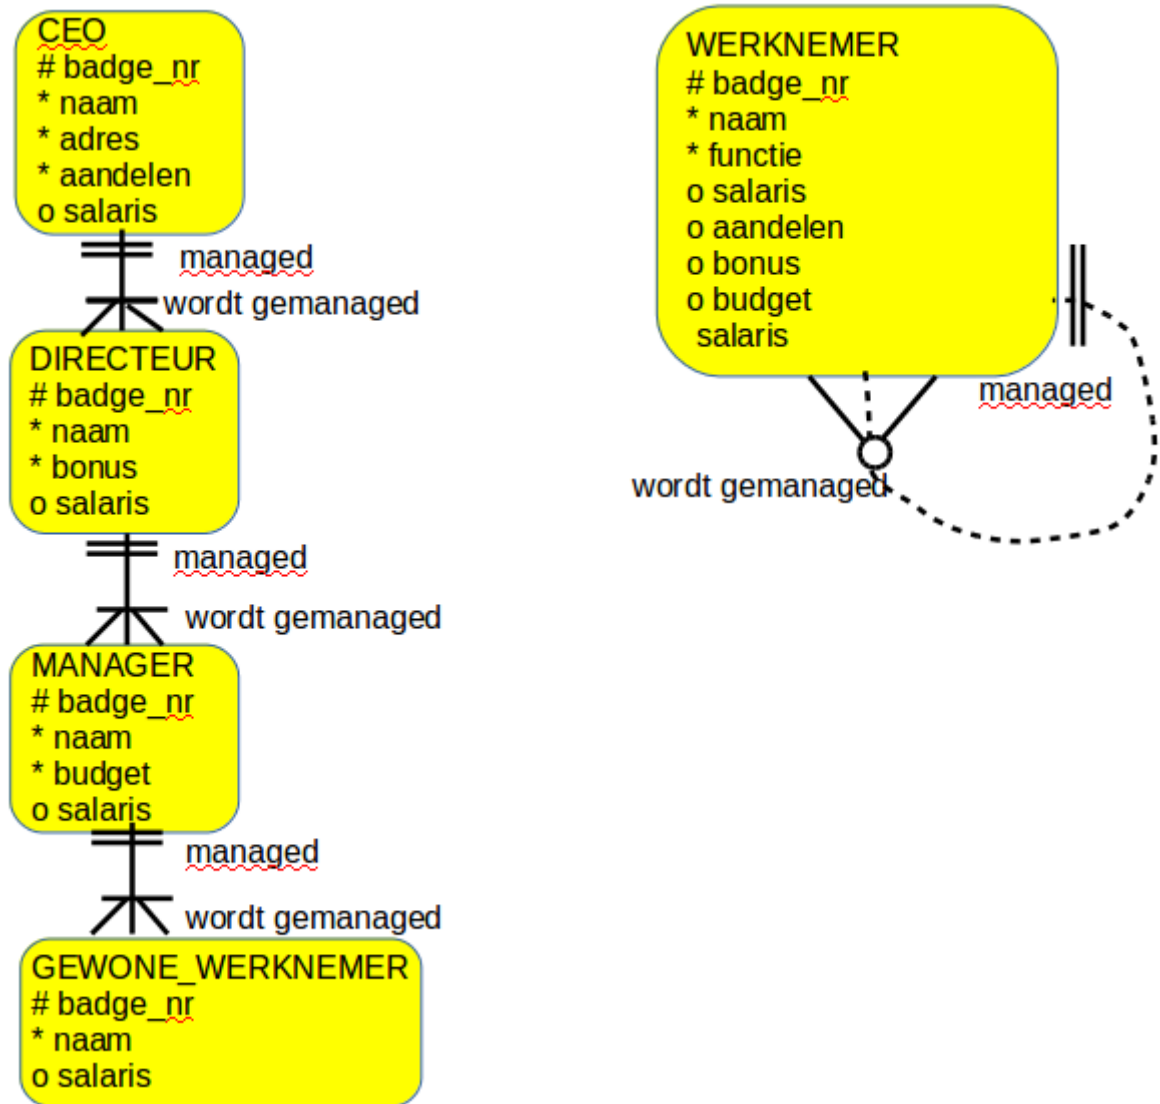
CEO
# badge_nr
* naam
* adres
* aandelen
o salaris

managed
wordt gemanaged

DIRECTEUR
# badge_nr
* naam
* bonus
o salaris

managed
wordt gemanaged

MANAGER
# badge_nr
* naam
* budget
o salaris

managed
wordt gemanaged

GEWONE_WERKNEMER
# badge_nr
* naam
o salaris

WERKNEMER
# badge_nr
* naam
* functie
o salaris
o aandelen
o bonus
o budget
salaris

managed
wordt gemanaged